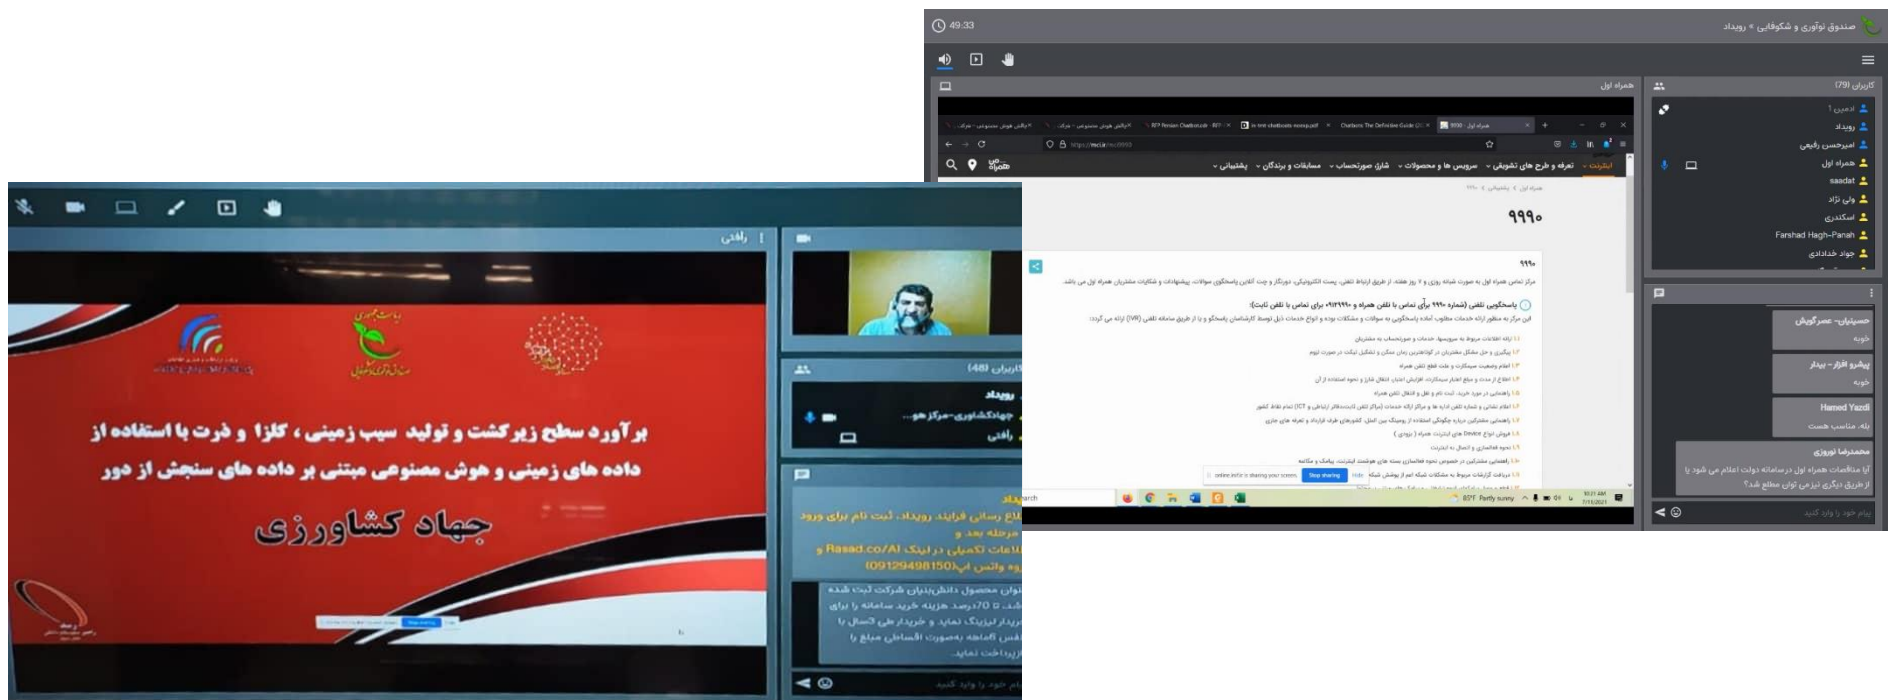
49:33

صندوق نوآوری و شکوفایی » رویداد

همراه اول

کاربران (79)

ادمین 1
رویداد
امیرحسین رفیعی
همراه اول
saadat
ولی نژاد
اسکندری
Farshad Hagh-Panah
جواد خدادادی

https://mci.ir/.../9990

اینترنت | تعرفه و طرح های تشویقی | سرویس ها و محصولات | شارژ صورتحساب | مسابقات و برندگان | پشتیبانی

همراه اول

همراه اول > پشتیبانی > ۹۹۹۰

۹۹۹۰

۹۹۹۰

مرکز تماس همراه اول به صورت شبانه روزی و ۷ روز هفته، از طریق ارتباط تلفنی، پست الکترونیکی، دورنگار و چت آنلاین پاسخگوی سوالات، پیشنهادات و شکایات مشتریان همراه اول می باشد.

پاسخگویی تلفنی (شماره ۹۹۹۰ برای تماس با تلفن همراه و ۰۹۱۲۹۹۹۰ برای تماس با تلفن ثابت):

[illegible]

online.itsfix is sharing your screen. Stop sharing Hide

87°F Partly sunny

حسینیان- عصرگویش
خوبه

پیشرو افزار - بیدار
خوبه

Hamed Yazdi
بله، مناسب هست

محمدرضا نوروزی
آیا مناقصات همراه اول درسامانه دولت اعلام می شود یا از طریق دیگری نیزمی توان مطلع شد؟

پیام خود را وارد کنید

رافتی

برآورد سطح زیرکشت و تولید سیب زمینی، کلزا و ذرت با استفاده از داده های زمینی و هوش مصنوعی مبتنی بر داده های سنجش از دور

جهاد کشاورزی

کاربران (48)

رویداد
جهادکشاورزی-مرکز هو...
رافتی

رویداد
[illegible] اطلاع رسانی فرایند رویداد، ثبت نام برای ورود به مرحله بعد و اطلاعات تکمیلی در لینک Rasad.co/AI و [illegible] واتس اپ 09129498150
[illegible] عنوان محصول دانش‌بنیان شرکت ثبت شده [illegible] تا 70درصد هزینه خرید سامانه را برای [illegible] خریدار لیزینگ نماید و خریدار طی اقساط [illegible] اقساط ماهانه بصورت اقساطی مبلغ را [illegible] پرداخت نماید.

پیام خود را وارد کنید